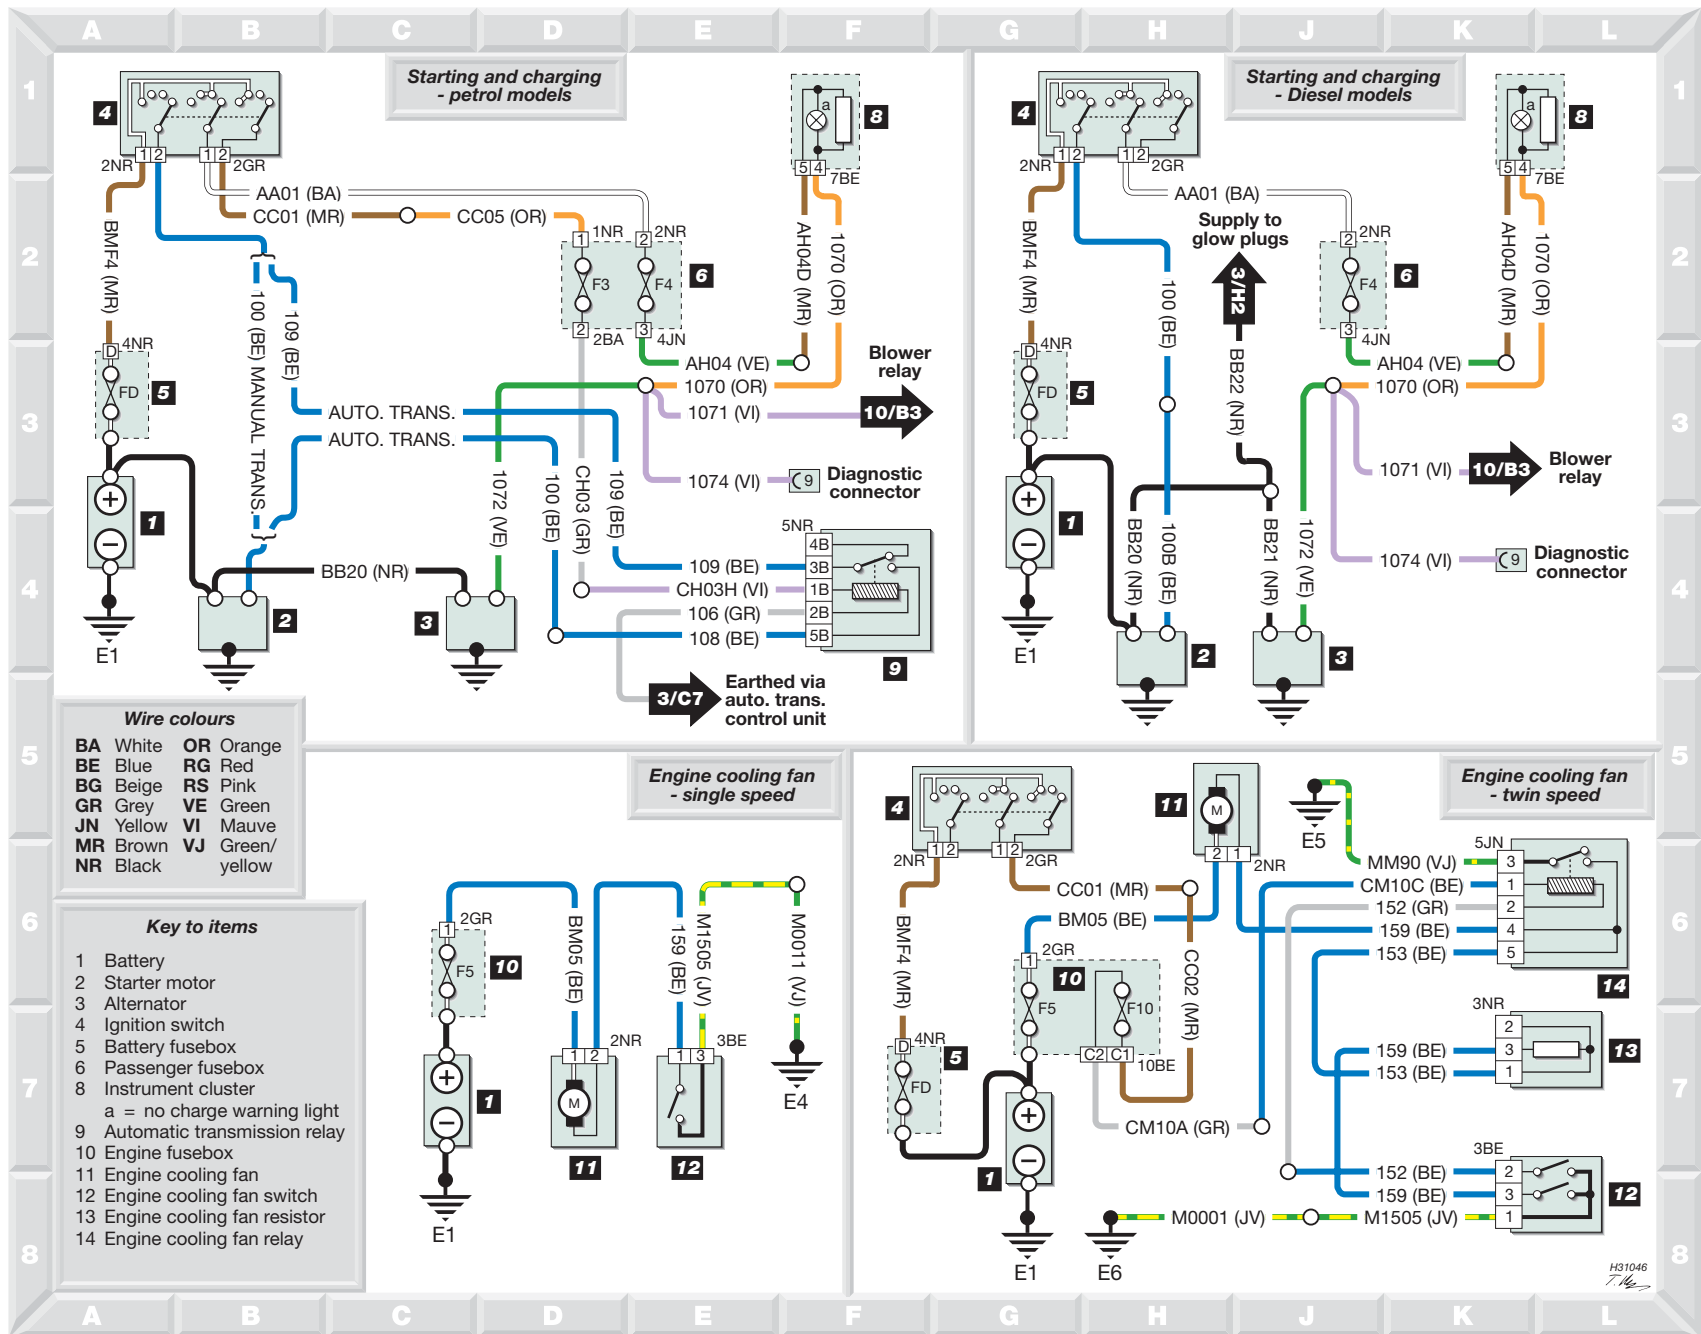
A B C D E F G H J K L

1 2 3 4 5 6 7 8

Starting and charging - petrol models

4
2NR 1 2 1 2 2GR
AA01 (BA)
CC01 (MR) CC05 (OR)
BMF4 (MR)
100 (BE) MANUAL TRANS.
109 (BE)
1NR 2NR
F3 F4
6
2 2BA 3 4JN
8
a
5 4 7BE
AH04D (MR)
1070 (OR)
AH04 (VE)
1070 (OR)
1071 (VI)
Blower relay
10/B3
1074 (VI)
9
Diagnostic connector
D 4NR
FD
5
AUTO. TRANS.
AUTO. TRANS.
1072 (VE)
100 (BE)
CH03 (GR)
109 (BE)
1
BB20 (NR)
2
3
E1
5NR
4B 109 (BE)
3B CH03H (VI)
1B 106 (GR)
2B 108 (BE)
5B
9
3/C7
Earthed via auto. trans. control unit

Starting and charging - Diesel models

4
2NR 1 2 1 2 2GR
AA01 (BA)
Supply to glow plugs
3/H2
BMF4 (MR)
100 (BE)
BB22 (NR)
2NR
F4
6
3 4JN
8
a
5 4 7BE
AH04D (MR)
1070 (OR)
AH04 (VE)
1070 (OR)
D 4NR
FD
5
1071 (VI)
10/B3
Blower relay
1
BB20 (NR)
100B (BE)
BB21 (NR)
1072 (VE)
1074 (VI)
9
Diagnostic connector
2
3
E1

Wire colours
BA White
BE Blue
BG Beige
GR Grey
JN Yellow
MR Brown
NR Black
OR Orange
RG Red
RS Pink
VE Green
VI Mauve
VJ Green/ yellow

Key to items
1 Battery
2 Starter motor
3 Alternator
4 Ignition switch
5 Battery fusebox
6 Passenger fusebox
8 Instrument cluster
a = no charge warning light
9 Automatic transmission relay
10 Engine fusebox
11 Engine cooling fan
12 Engine cooling fan switch
13 Engine cooling fan resistor
14 Engine cooling fan relay

Engine cooling fan - single speed

1 2GR
F5
10
BM05 (BE)
159 (BE)
M1505 (JV)
M0011 (VJ)
1
1 2 2NR
M
11
1 3 3BE
12
E4
E1

Engine cooling fan - twin speed

4
2NR 1 2 1 2 2GR
CC01 (MR)
BM05 (BE)
BMF4 (MR)
1 2GR
10
F5
F10
CC02 (MR)
C2 C1 10BE
D 4NR
FD
5
1
CM10A (GR)
E1
E6
M0001 (JV) M1505 (JV)
11
M
2 1 2NR
E5
5JN
MM90 (VJ) 3
CM10C (BE) 1
152 (GR) 2
159 (BE) 4
153 (BE) 5
14
3NR
2
159 (BE) 3
153 (BE) 1
13
3BE
152 (BE) 2
159 (BE) 3
1
12
H31046